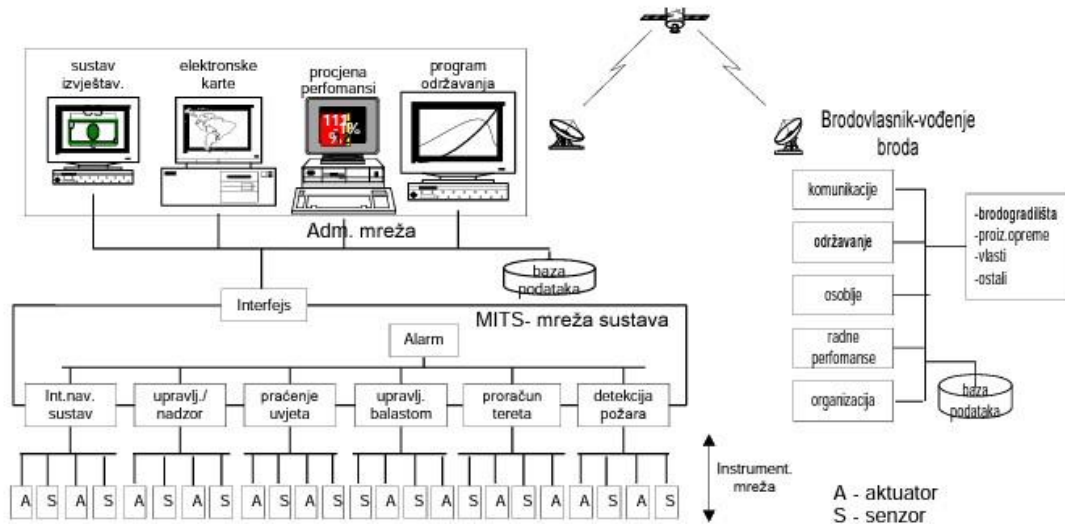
sustav izvještav.

elektronske karte

procjena perfomansi

program održavanja

Adm. mreža

baza podataka

Interfejs

MITS- mreža sustava

Alarm

Int.nav. sustav

upravlj./ nadzor

praćenje uvjeta

upravlj. balastom

proračun tereta

detekcija požara

A S A S A S A S A S A S S A S A S A S A A S A S

Instrument. mreža

Brodovlasnik-vođenje broda

komunikacije

održavanje

osoblje

radne perfomanse

organizacija

-brodogradilišta
-proiz.opreme
-vlasti
-ostali

baza podataka

A - aktuator
S - senzor